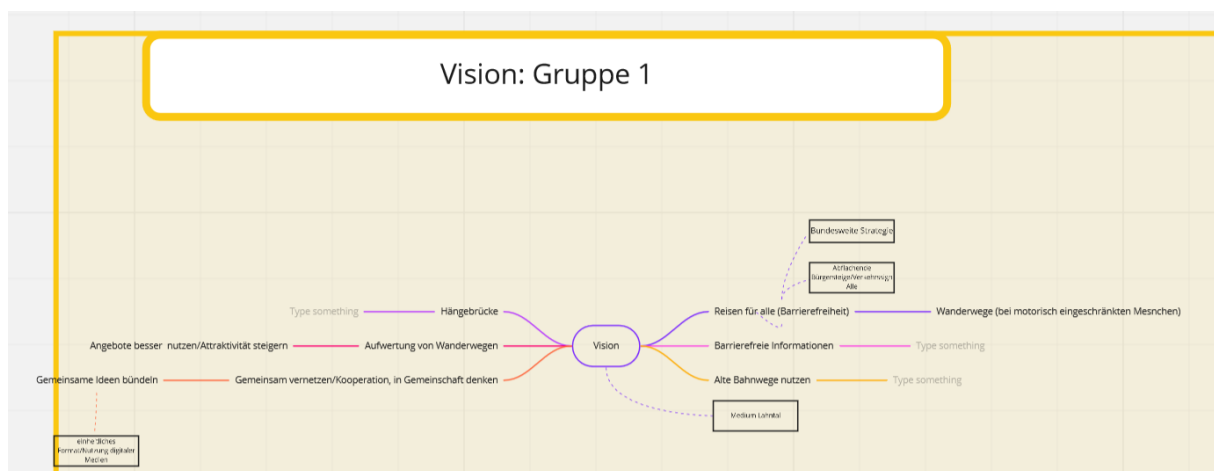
Vision: Gruppe 1

Bundesweite Strategie

Abflachende Bürgersteige/Verkehrswege Alle

Type something

Hängebrücke

Reisen für alle (Barrierefreiheit)

Wanderwege (bei motorisch eingeschränkten Mesnchen)

Angebote besser nutzen/Attraktivität steigern

Aufwertung von Wanderwegen

Vision

Barrierefreie Informationen

Type something

Gemeinsame Ideen bündeln

Gemeinsam vernetzen/Kooperation, in Gemeinschaft denken

Alte Bahnwege nutzen

Type something

Medium Lahntal

einheitliches Format/Nutzung digitaler Medien